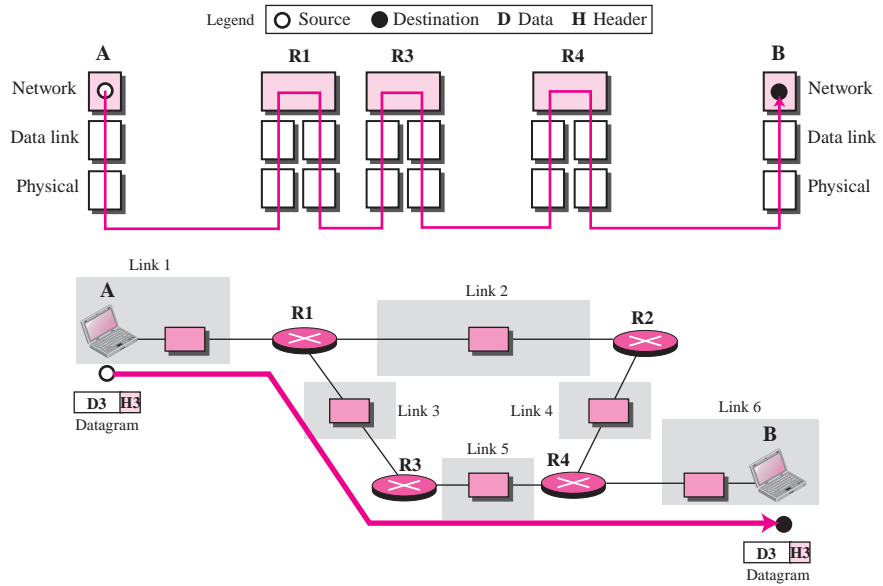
Legend Source Destination D Data H Header

A

Network

Data link

Physical

R1

R3

R4

B

Network

Data link

Physical

Link 1

A

R1

Link 2

R2

D3 H3

Datagram

Link 3

Link 4

Link 6

B

Link 5

R3

R4

D3 H3

Datagram